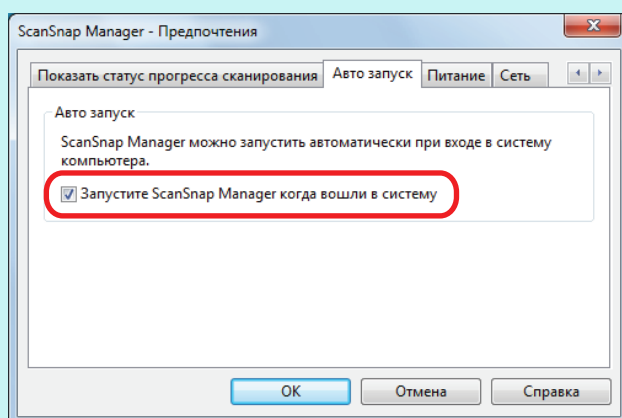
ScanSnap Manager - Предпочтения

Показать статус прогресса сканирования | Авто запуск | Питание | Сеть

Авто запуск

ScanSnap Manager можно запустить автоматически при входе в систему компьютера.

Запустите ScanSnap Manager когда вошли в систему

OK | Отмена | Справка